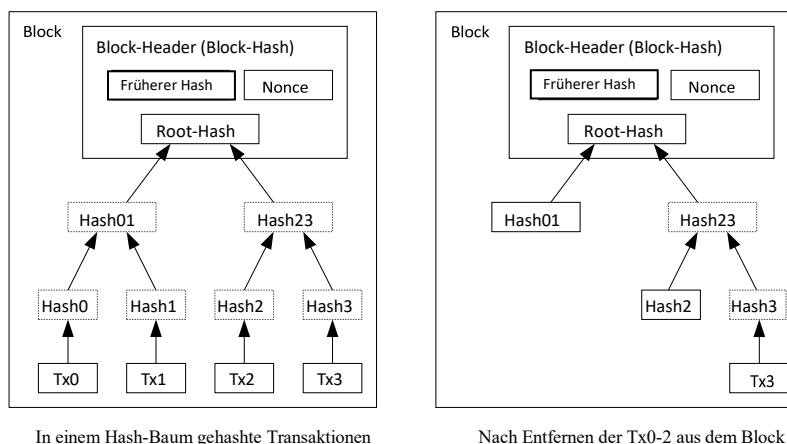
Block

Block-Header (Block-Hash)

Früherer Hash

Nonce

Root-Hash

Hash01

Hash23

Hash0

Hash1

Hash2

Hash3

Tx0

Tx1

Tx2

Tx3

In einem Hash-Baum gehashte Transaktionen

Block

Block-Header (Block-Hash)

Früherer Hash

Nonce

Root-Hash

Hash01

Hash23

Hash2

Hash3

Tx3

Nach Entfernen der Tx0-2 aus dem Block